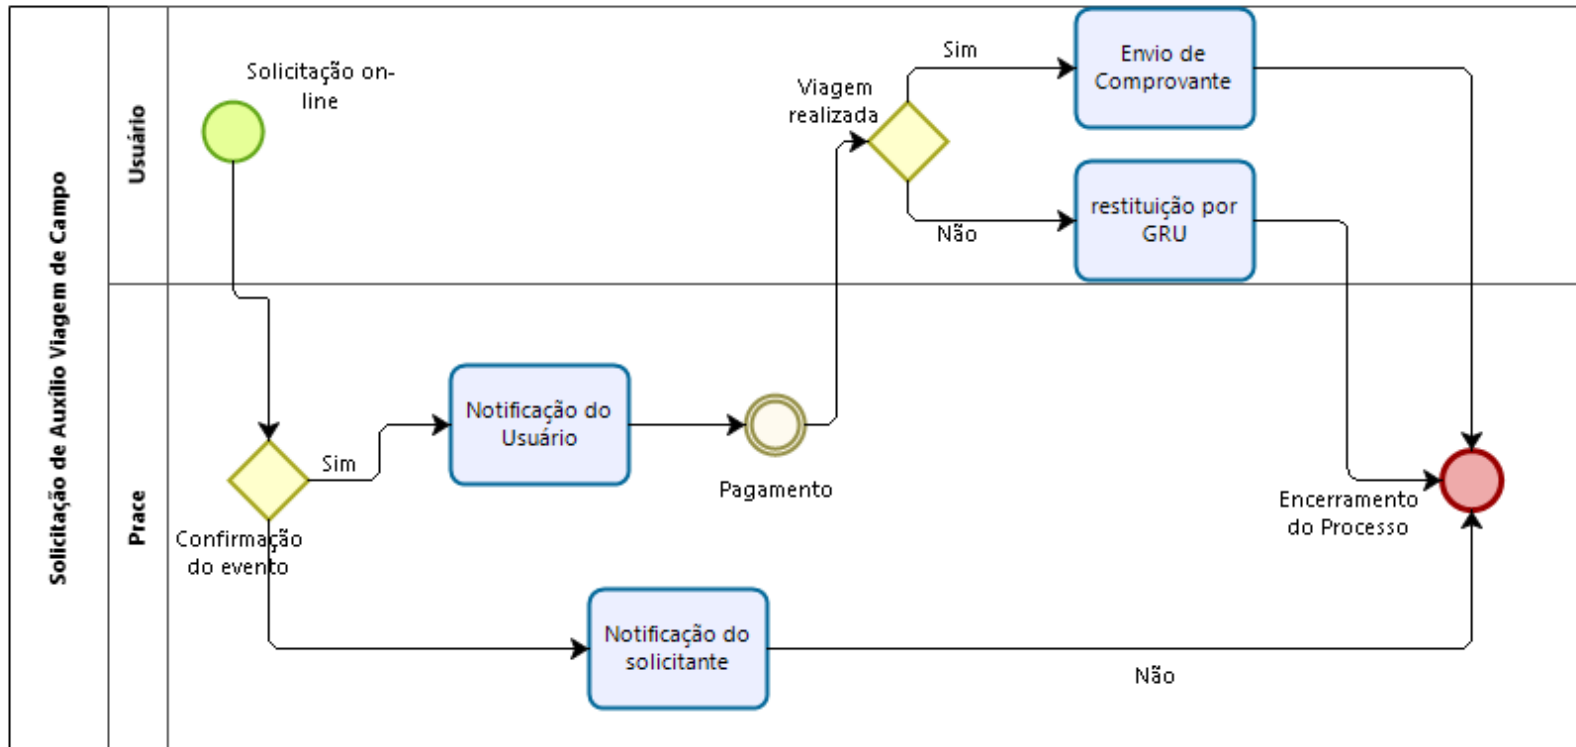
Solicitação de Auxílio Viagem de Campo

Usuário

Solicitação on-line

Viagem realizada

Sim

Envio de Comprovante

Não

restituição por GRU

Prace

Sim

Notificação do Usuário

Pagamento

Confirmação do evento

Encerramento do Processo

Notificação do solicitante

Não